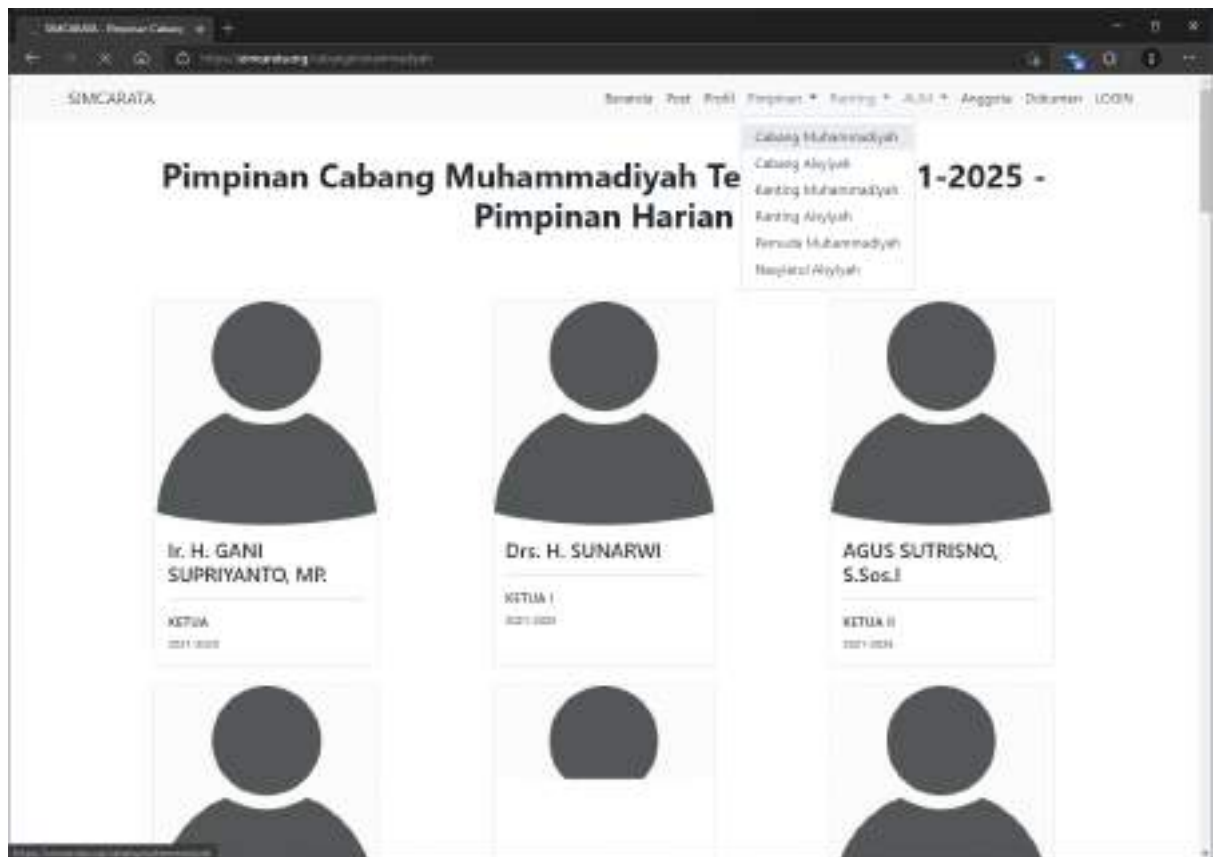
SIMCARATA - Pimpinan Cabang

SIMCARATA

Beranda Post Profil Pimpinan ▾ Ranting ▾ AUM ▾ Anggota Dokumen LOGIN

Cabang Muhammadiyah
Cabang Aisyiyah
Ranting Muhammadiyah
Ranting Aisyiyah
Pemuda Muhammadiyah
Nasyiatul Aisyiyah

Pimpinan Cabang Muhammadiyah Te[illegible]1-2025 - Pimpinan Harian

Ir. H. GANI SUPRIYANTO, MP.

KETUA

2021-2025

Drs. H. SUNARWI

KETUA I

2021-2025

AGUS SUTRISNO, S.Sos.I

KETUA II

2021-2025